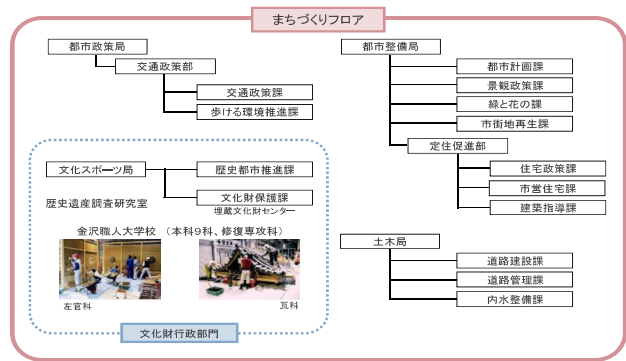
まちづくりフロア

都市政策局

交通政策部

交通政策課

歩ける環境推進課

文化スポーツ局

歴史都市推進課

文化財保護課

埋蔵文化財センター

歴史遺産調査研究室

金沢職人大学校　（本科9科、修復専攻科）

左官科

瓦科

文化財行政部門

都市整備局

都市計画課

景観政策課

緑と花の課

市街地再生課

定住促進部

住宅政策課

市営住宅課

建築指導課

土木局

道路建設課

道路管理課

内水整備課